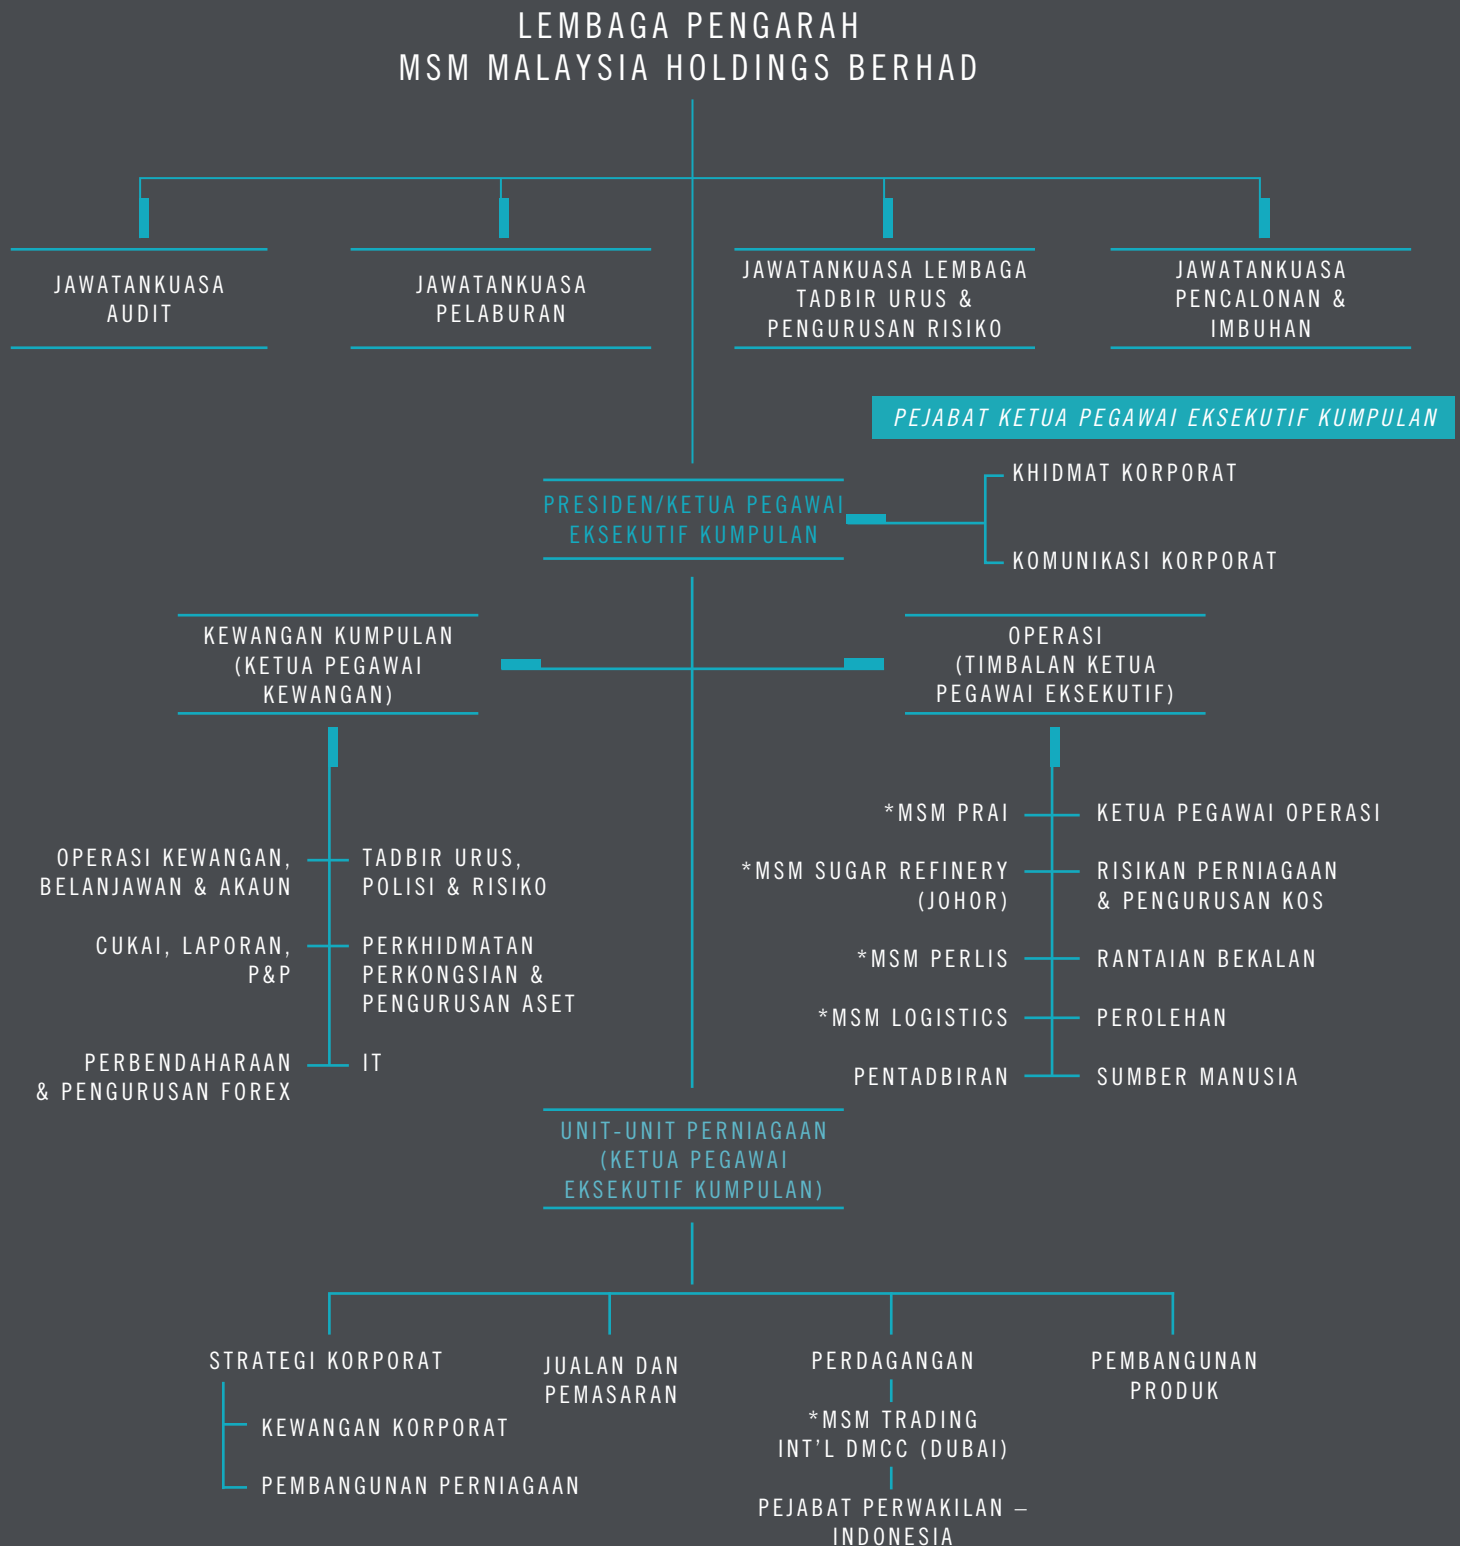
LEMBAGA PENGARAH
MSM MALAYSIA HOLDINGS BERHAD

JAWATANKUASA AUDIT

JAWATANKUASA PELABURAN

JAWATANKUASA LEMBAGA TADBIR URUS & PENGURUSAN RISIKO

JAWATANKUASA PENCALONAN & IMBUHAN

PEJABAT KETUA PEGAWAI EKSEKUTIF KUMPULAN

PRESIDEN/KETUA PEGAWAI EKSEKUTIF KUMPULAN

KHIDMAT KORPORAT

KOMUNIKASI KORPORAT

KEWANGAN KUMPULAN (KETUA PEGAWAI KEWANGAN)

OPERASI KEWANGAN, BELANJAWAN & AKAUN

CUKAI, LAPORAN, P&P

PERBENDAHARAAN & PENGURUSAN FOREX

TADBIR URUS, POLISI & RISIKO

PERKHIDMATAN PERKONGSIAN & PENGURUSAN ASET

IT

OPERASI (TIMBALAN KETUA PEGAWAI EKSEKUTIF)

*MSM PRAI

*MSM SUGAR REFINERY (JOHOR)

*MSM PERLIS

*MSM LOGISTICS

PENTADBIRAN

KETUA PEGAWAI OPERASI

RISIKAN PERNIAGAAN & PENGURUSAN KOS

RANTAIAN BEKALAN

PEROLEHAN

SUMBER MANUSIA

UNIT-UNIT PERNIAGAAN (KETUA PEGAWAI EKSEKUTIF KUMPULAN)

STRATEGI KORPORAT

KEWANGAN KORPORAT

PEMBANGUNAN PERNIAGAAN

JUALAN DAN PEMASARAN

PERDAGANGAN

*MSM TRADING INT'L DMCC (DUBAI)

PEJABAT PERWAKILAN – INDONESIA

PEMBANGUNAN PRODUK